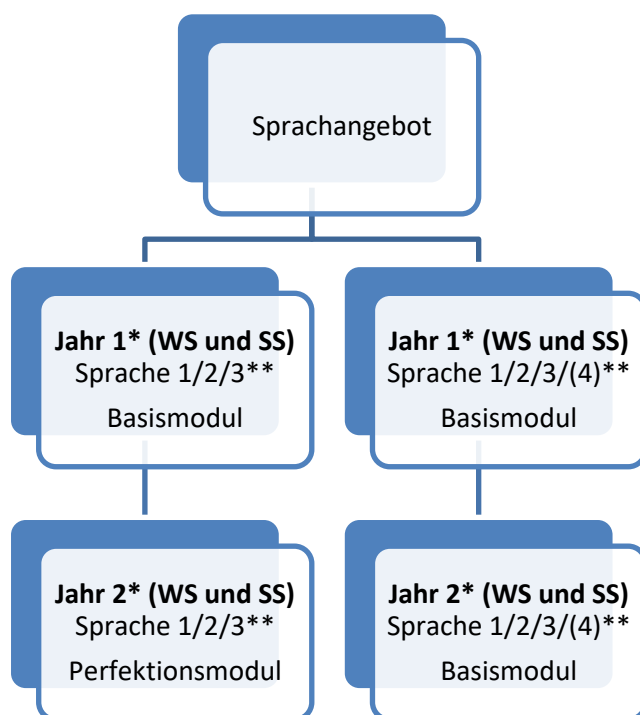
Sprachangebot

**Jahr 1\* (WS und SS)**
Sprache 1/2/3\*\*
Basismodul

**Jahr 2\* (WS und SS)**
Sprache 1/2/3\*\*
Perfektionsmodul

**Jahr 1\* (WS und SS)**
Sprache 1/2/3/(4)\*\*
Basismodul

**Jahr 2\* (WS und SS)**
Sprache 1/2/3/(4)\*\*
Basismodul